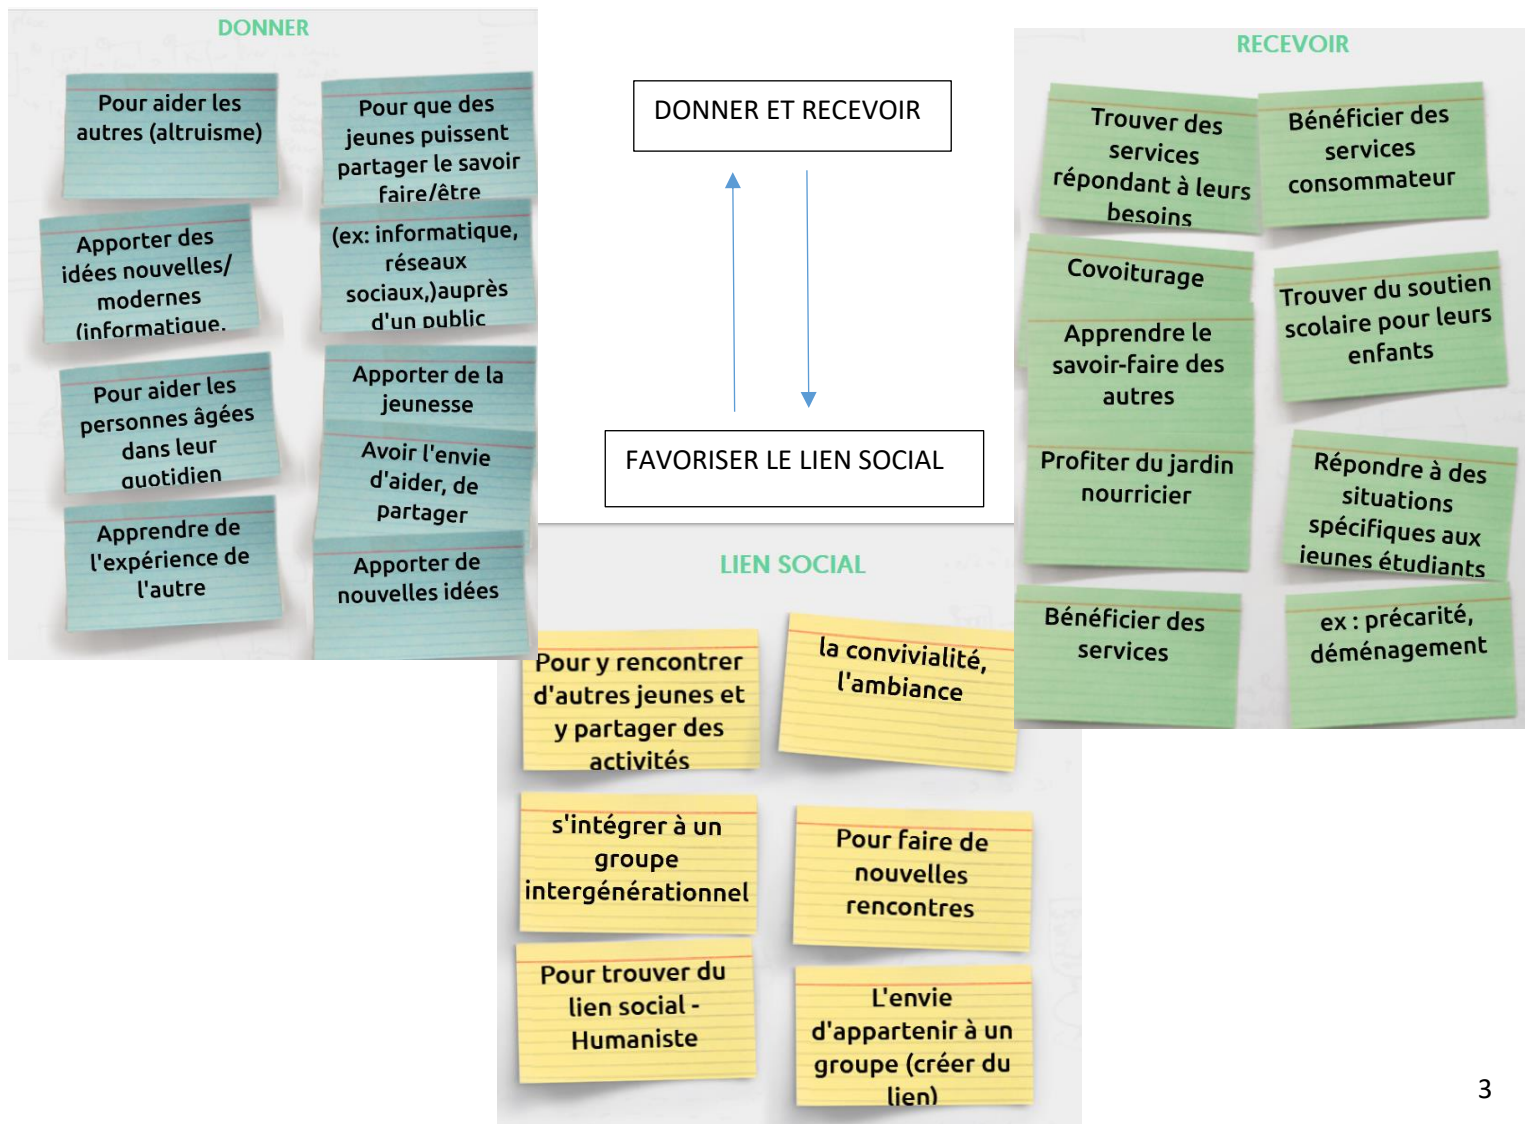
DONNER

Pour aider les autres (altruisme)

Pour que des jeunes puissent partager le savoir faire/être

Apporter des idées nouvelles/ modernes (informatique,

(ex: informatique, réseaux sociaux,)auprès d'un public

Pour aider les personnes âgées dans leur quotidien

Apporter de la jeunesse

Avoir l'envie d'aider, de partager

Apprendre de l'expérience de l'autre

Apporter de nouvelles idées

DONNER ET RECEVOIR

FAVORISER LE LIEN SOCIAL

RECEVOIR

Trouver des services répondant à leurs besoins

Bénéficier des services consommateur

Covoiturage

Trouver du soutien scolaire pour leurs enfants

Apprendre le savoir-faire des autres

Profiter du jardin nourricier

Répondre à des situations spécifiques aux jeunes étudiants

Bénéficier des services

ex : précarité, déménagement

LIEN SOCIAL

Pour y rencontrer d'autres jeunes et y partager des activités

la convivialité, l'ambiance

s'intégrer à un groupe intergénérationnel

Pour faire de nouvelles rencontres

Pour trouver du lien social - Humaniste

L'envie d'appartenir à un groupe (créer du lien)

3